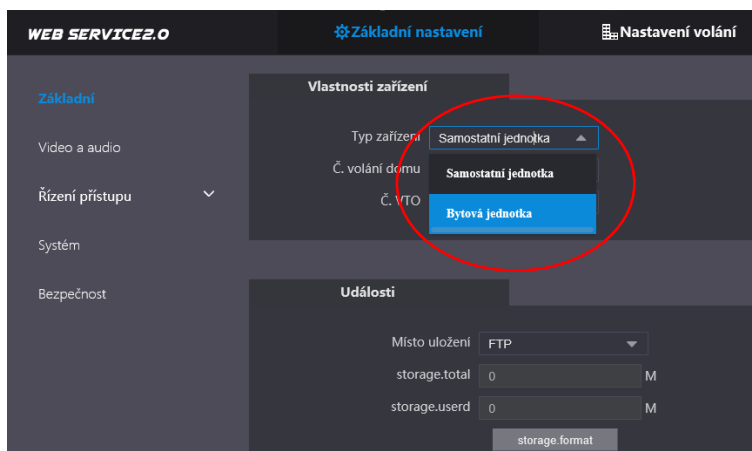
WEB SERVICE2.0

Základní nastavení

Nastavení volání

Základní

Video a audio

Řízení přístupu

Systém

Bezpečnost

Vlastnosti zařízení

Typ zařízení Samostatní jednotka

Č. volání domu

Č. VTO

Samostatní jednotka

Bytová jednotka

Události

Místo uložení FTP

storage.total 0 M

storage.userd 0 M

storage.format